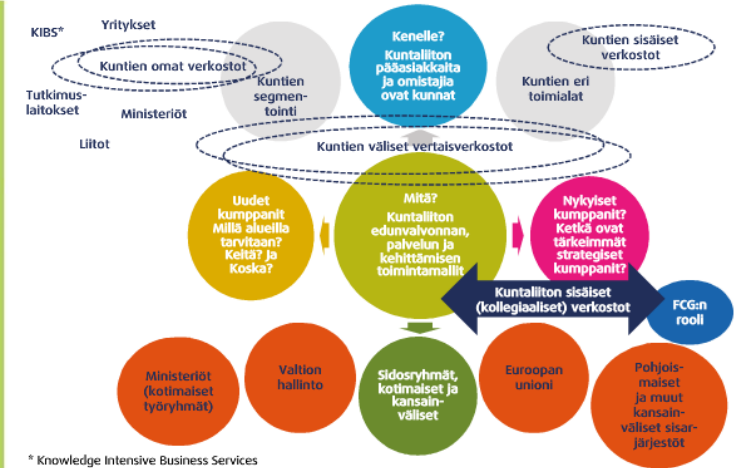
KIBS*

Yritykset

Kuntien omat verkostot

Tutkimuslaitokset

Ministeriöt

Liitot

Kuntien segmentointi

Kenelle?
Kuntaliiton pääasiakkaita ja omistajia ovat kunnat

Kuntien sisäiset verkostot

Kuntien eri toimialat

Kuntien väliset vertaisverkostot

Uudet kumppanit
Millä alueilla tarvitaan?
Keitä? Ja Koska?

Mitä?
Kuntaliiton edunvalvonnan, palvelun ja kehittämisen toimintamallit

Nykyiset kumppanit?
Ketkä ovat tärkeimmät strategiset kumppanit?

Kuntaliiton sisäiset (kollegiaaliset) verkostot

FCG:n rooli

Ministeriöt (kotimaiset työryhmät)

Valtion hallinto

Sidosryhmät, kotimaiset ja kansainväliset

Euroopan unioni

Pohjoismaiset ja muut kansainväliset sisarjärjestöt

* Knowledge Intensive Business Services